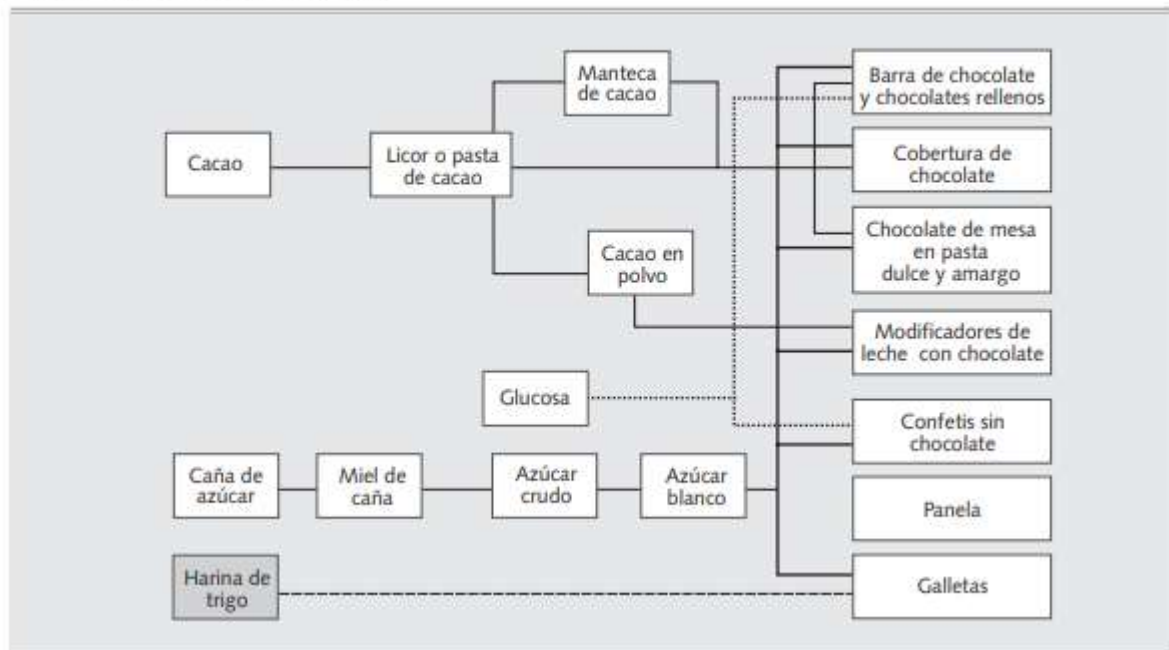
Cacao

Licor o pasta de cacao

Manteca de cacao

Cacao en polvo

Glucosa

Caña de azúcar

Miel de caña

Azúcar crudo

Azúcar blanco

Harina de trigo

Barra de chocolate y chocolates rellenos

Cobertura de chocolate

Chocolate de mesa en pasta dulce y amargo

Modificadores de leche con chocolate

Confetis sin chocolate

Panela

Galletas